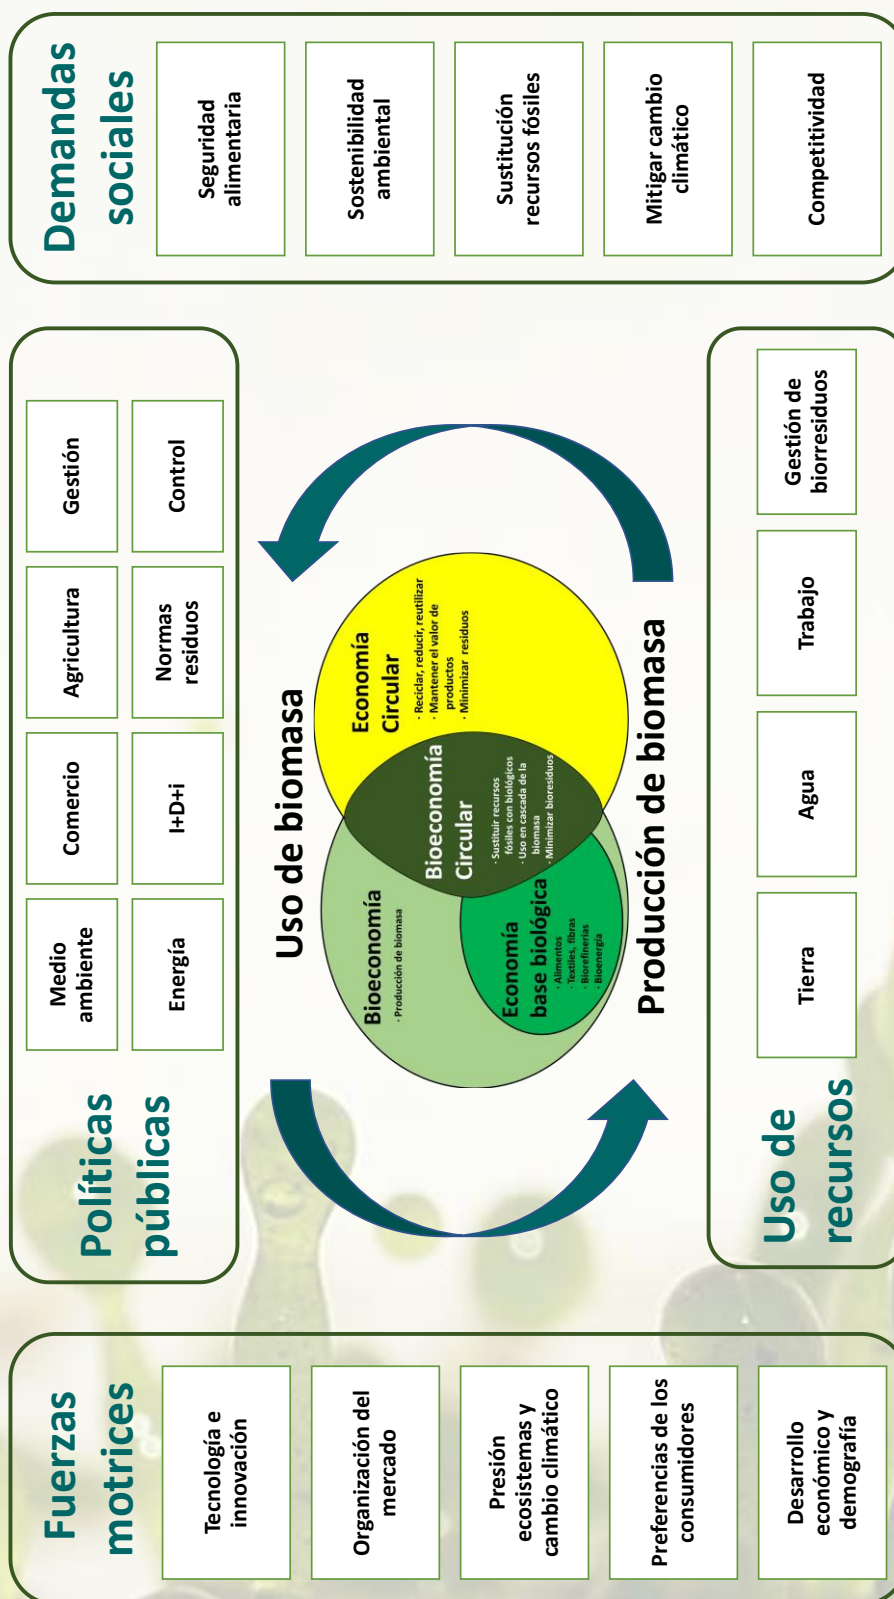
Demandas sociales

Seguridad alimentaria

Sostenibilidad ambiental

Sustitución recursos fósiles

Mitigar cambio climático

Competitividad

Políticas públicas

Medio ambiente

Comercio

Agricultura

Gestión

Energía

I+D+i

Normas residuos

Control

Uso de biomasa

Economía Circular
· Reciclar, reducir, reutilizar
· Mantener el valor de productos
· Minimizar residuos

Bioeconomía Circular
· Sustituir recursos fósiles con biológicos
· Uso en cascada de la biomasa
· Minimizar bioresiduos

Bioeconomía
· Producción de biomasa

Economía base biológica
· Alimentos
· Textiles, fibras
· Biorefinerías
· Bioenergía

Producción de biomasa

Uso de recursos

Tierra

Agua

Trabajo

Gestión de biorresiduos

Fuerzas motrices

Tecnología e innovación

Organización del mercado

Presión ecosistemas y cambio climático

Preferencias de los consumidores

Desarrollo económico y demografía